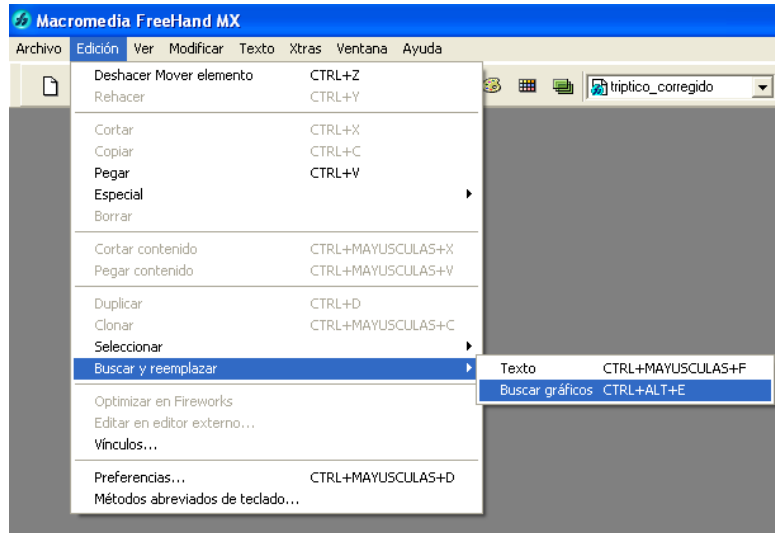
Macromedia FreeHand MX

Archivo Edición Ver Modificar Texto Xtras Ventana Ayuda

triptico_corregido

Deshacer Mover elemento CTRL+Z
Rehacer CTRL+Y

Cortar CTRL+X
Copiar CTRL+C
Pegar CTRL+V
Especial
Borrar

Cortar contenido CTRL+MAYUSCULAS+X
Pegar contenido CTRL+MAYUSCULAS+V

Duplicar CTRL+D
Clonar CTRL+MAYUSCULAS+C
Seleccionar
Buscar y reemplazar

Optimizar en Fireworks
Editar en editor externo...
Vínculos...

Preferencias... CTRL+MAYUSCULAS+D
Métodos abreviados de teclado...

Texto CTRL+MAYUSCULAS+F
Buscar gráficos CTRL+ALT+E